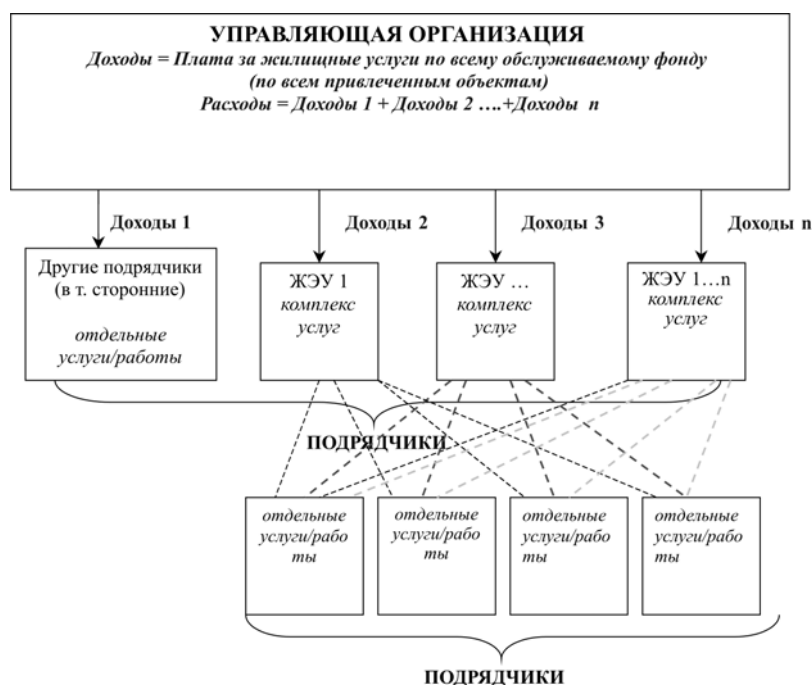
УПРАВЛЯЮЩАЯ ОРГАНИЗАЦИЯ

Доходы = Плата за жилищные услуги по всему обслуживаемому фонду (по всем привлеченным объектам)

Расходы = Доходы 1 + Доходы 2 ….+Доходы n

Доходы 1

Доходы 2

Доходы 3

Доходы n

Другие подрядчики (в т. сторонние)

отдельные услуги/работы

ЖЭУ 1
комплекс услуг

ЖЭУ …
комплекс услуг

ЖЭУ 1…n
комплекс услуг

ПОДРЯДЧИКИ

отдельные услуги/работы

отдельные услуги/работы

отдельные услуги/работы

отдельные услуги/работы

ПОДРЯДЧИКИ